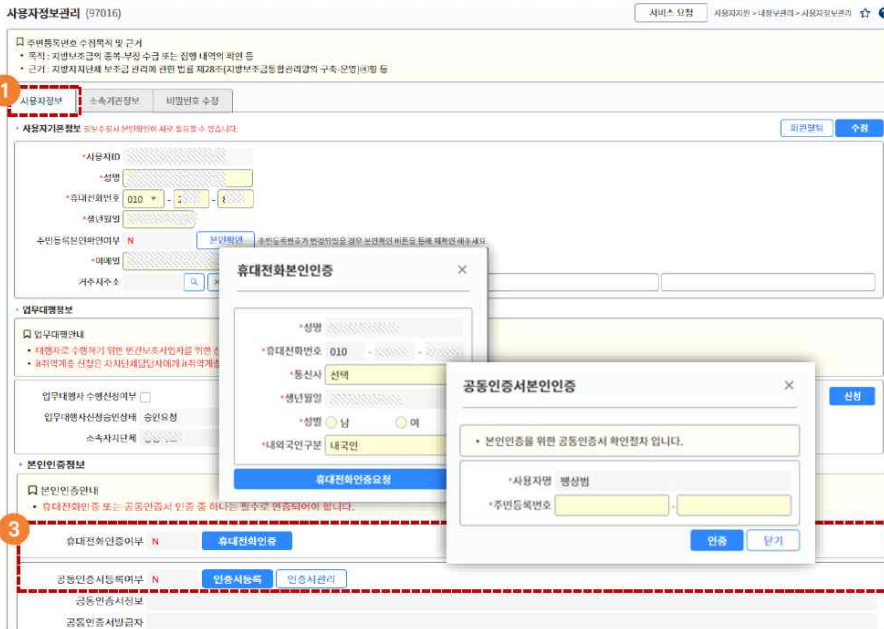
사용자정보관리 (97016)

서비스 요청 사용자지원 > 내정보관리 > 사용자정보관리

주민등록번호 수집목적 및 근거
• 목적 : 지방보조금의 중복·부정 수급 또는 집행 내역의 확인 등
• 근거 : 지방자치단체 보조금 관리에 관한 법률 제28조(지방보조금통합관리망의 구축·운영)4항 등

1

사용자정보 소속기관정보 비밀번호 수정

• 사용자기본정보 회원수정시 본인확인이 새로 필요할 수 있습니다.

회원탈퇴 수정

*사용자ID
*성명
*휴대전화번호 010
*생년월일
주민등록본인확인여부 N 본인확인 주민등록번호가 변경되었을 경우 본인확인 버튼을 통해 재확인 해주세요.
*메일명
거주지주소

• 업무대행정보
업무대행안내
• 대행자로 수행하기 위한 민간보조사업자를 위한 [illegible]
• 회계계좌 선정은 지자체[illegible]

업무대행자 수행신청여부
업무대행자신청승인상태 승인요청
소속자치단체

신청

• 본인인증정보
본인인증안내
• 휴대전화인증 또는 공동인증서 인증 중 하나는 필수로 인증되어야 합니다.

3

휴대전화인증여부 N 휴대전화인증

공동인증서등록여부 N 인증서등록 인증서관리
공동인증서정보
공동인증서발급자

휴대전화본인인증 ×
*성명
*휴대전화번호 010
*통신사 선택
*생년월일
*성별 남 여
*내외국인구분 내국인
휴대전화인증요청

공동인증서본인인증 ×
• 본인인증을 위한 공동인증서 확인절차 입니다.
*사용자명 행상범
*주민등록번호 -
인증 닫기